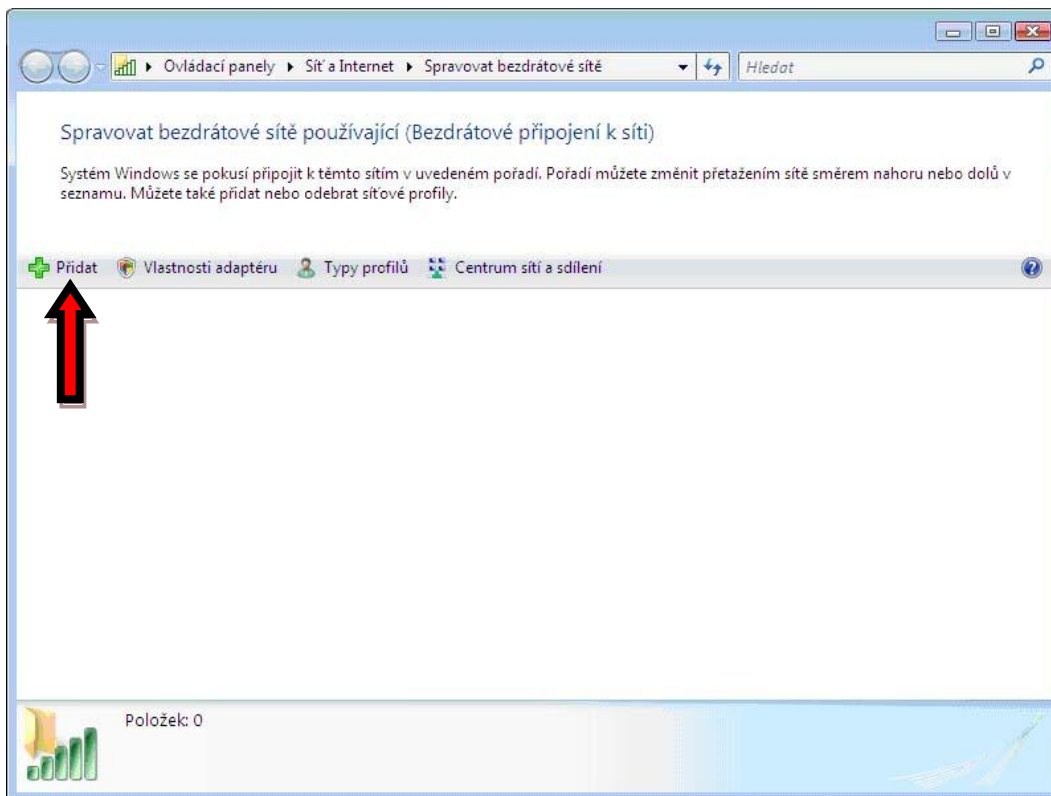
▸ Ovládací panely ▸ Síť a Internet ▸ Spravovat bezdrátové sítě

Hledat

Spravovat bezdrátové sítě používající (Bezdrátové připojení k síti)

Systém Windows se pokusí připojit k těmto sítím v uvedeném pořadí. Pořadí můžete změnit přetažením sítě směrem nahoru nebo dolů v seznamu. Můžete také přidat nebo odebrat síťové profily.

Přidat Vlastnosti adaptéru Typy profilů Centrum sítí a sdílení

Položek: 0